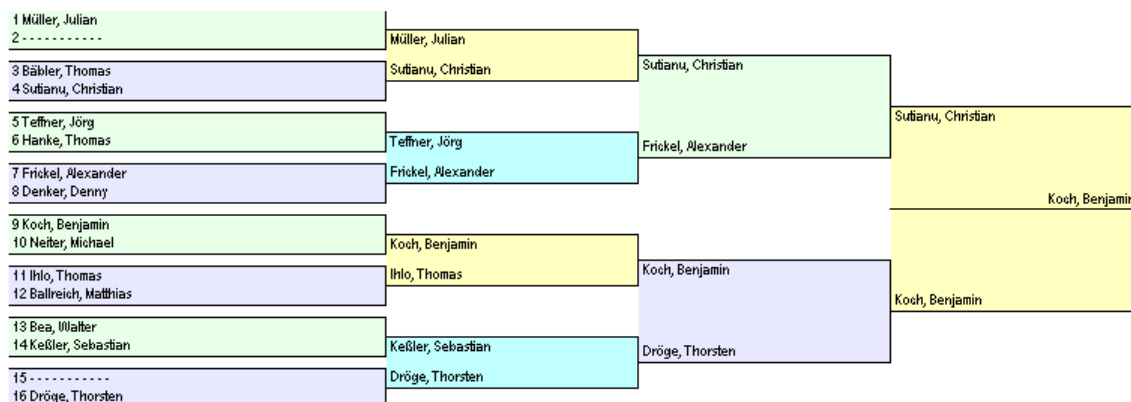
1 Müller, Julian
2 - - - - - - - - - - -

3 Bäbler, Thomas
4 Sutianu, Christian

5 Teffner, Jörg
6 Hanke, Thomas

7 Frickel, Alexander
8 Denker, Denny

9 Koch, Benjamin
10 Neiter, Michael

11 Ihlo, Thomas
12 Ballreich, Matthias

13 Bea, Walter
14 Keßler, Sebastian

15 - - - - - - - - - - -
16 Dröge, Thorsten

Müller, Julian
Sutianu, Christian

Teffner, Jörg
Frickel, Alexander

Koch, Benjamin
Ihlo, Thomas

Keßler, Sebastian
Dröge, Thorsten

Sutianu, Christian
Frickel, Alexander

Koch, Benjamin
Dröge, Thorsten

Sutianu, Christian
Koch, Benjamin

Koch, Benjami